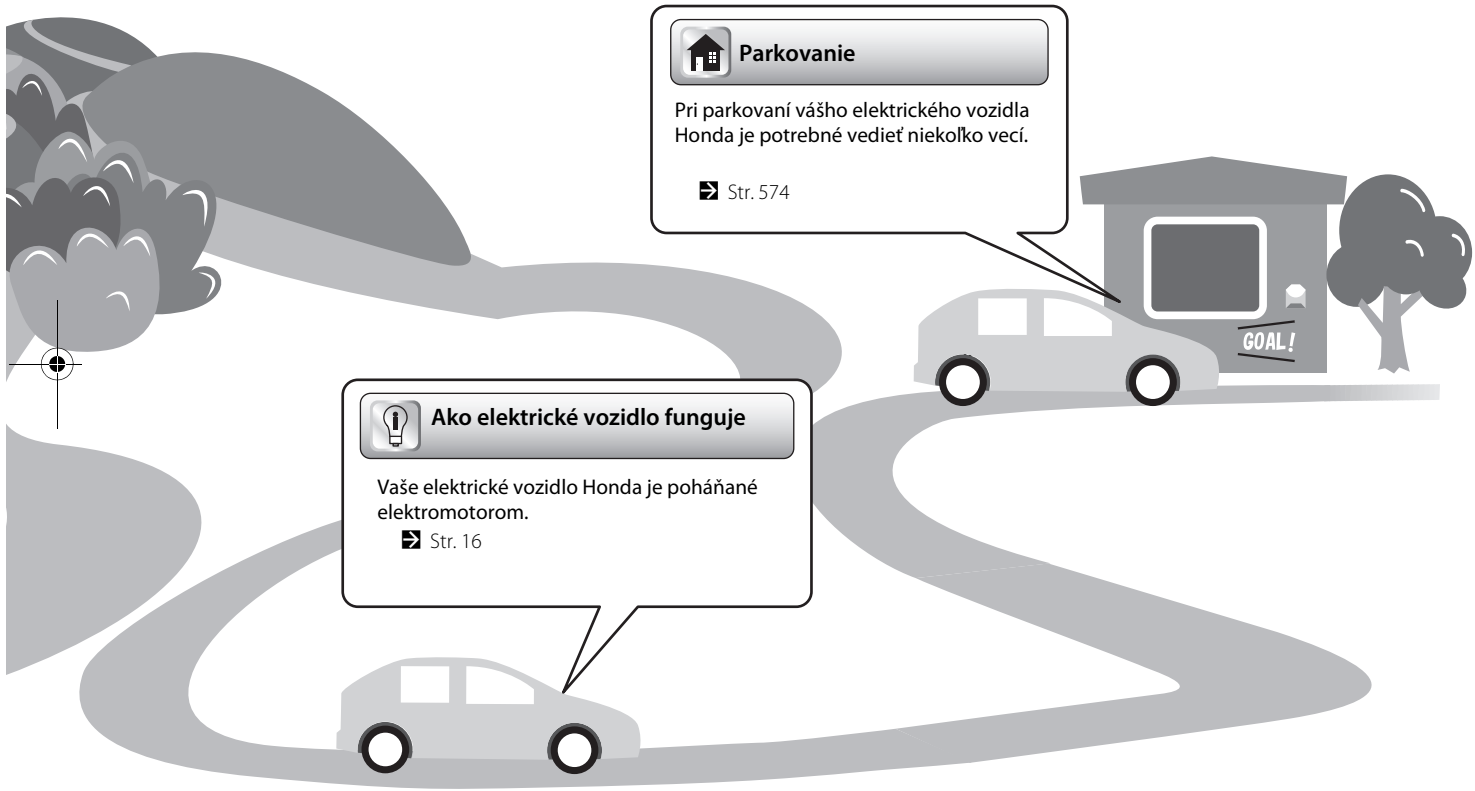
Parkovanie

Pri parkovaní vášho elektrického vozidla Honda je potrebné vedieť niekoľko vecí.

Str. 574

GOAL!

Ako elektrické vozidlo funguje

Vaše elektrické vozidlo Honda je poháňané elektromotorom.

Str. 16